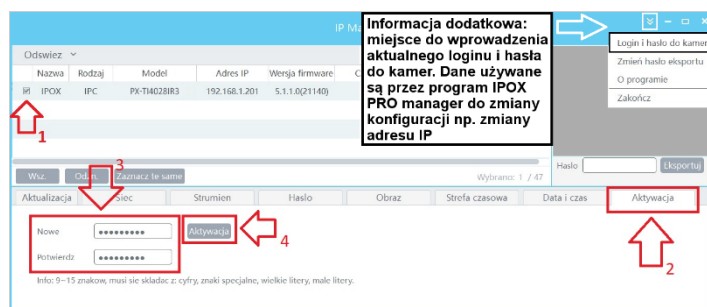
IP M

Informacja dodatkowa: miejsce do wprowadzenia aktualnego loginu i hasła do kamer. Dane używane są przez program IPOX PRO manager do zmiany konfiguracji np. zmiany adresu IP

Login i hasło do kamer
Zmień hasło eksportu
O programie
Zakończ

Odswiez

| | Nazwa | Rodzaj | Model | Adres IP | Wersja firmware |
|---|---|---|---|---|---|
| ☑ | IPOX | IPC | PX-TI4028IR3 | 192.168.1.201 | 5.1.1.0(21140) |

1

Wsz. Odzn. Zaznacz te same

3

Wybrano: 1 / 47

Haslo Eksportuj

Aktualizacja | Siec | Strumien | Haslo | Obraz | Strefa czasowa | Data i czas | Aktywacja

Nowe ●●●●●●●●●
Potwierdz ●●●●●●●●●

Aktywacja

4

2

Info: 9~15 znakow, musi sie skladac z: cyfry, znaki specjalne, wielkie litery, male litery.